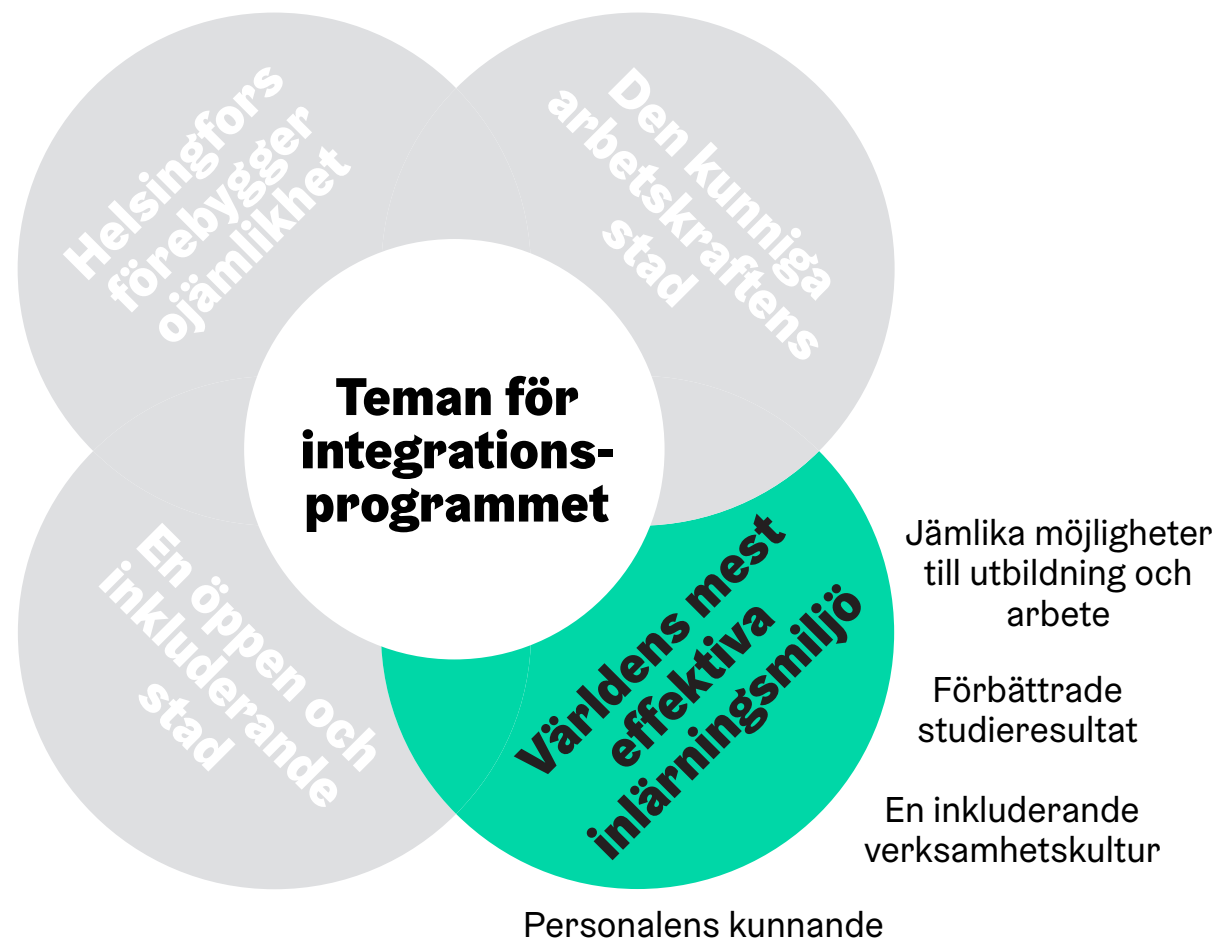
Helsingfors förebygger ojämlikhet

Den kunniga arbetskraftens stad

Teman för integrationsprogrammet

En öppen och inkluderande stad

Världens mest effektiva inlärningsmiljö

Jämlika möjligheter till utbildning och arbete

Förbättrade studieresultat

En inkluderande verksamhetskultur

Personalens kunnande